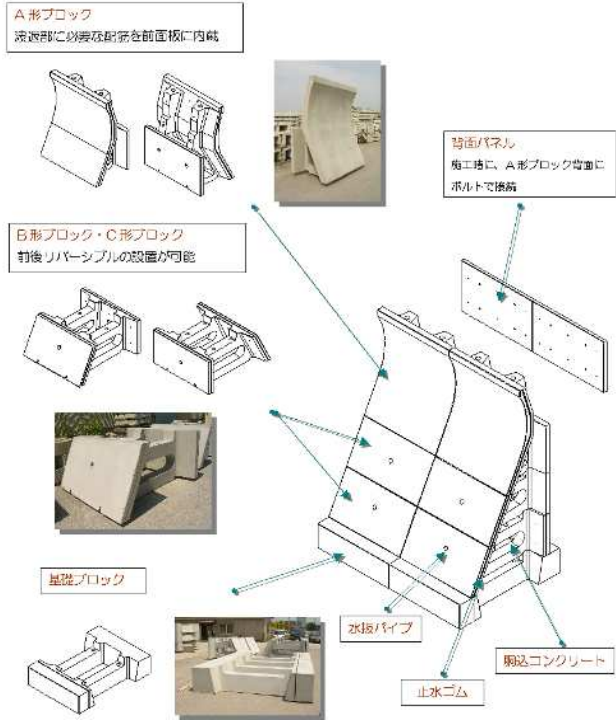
A 形ブロック
波返部に必要な配筋を前面板に内蔵

背面パネル
施工時に、A 形ブロック背面にボルトで接続

B 形ブロック・C 形ブロック
前後リバーシブルの設置が可能

基礎ブロック

水抜パイプ

止水ゴム

胴込コンクリート